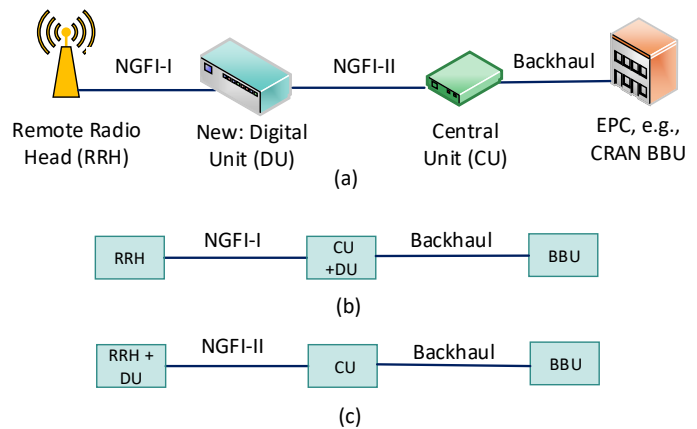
NGFI-I

NGFI-II

Backhaul

Remote Radio Head (RRH)

New: Digital Unit (DU)

Central Unit (CU)

EPC, e.g., CRAN BBU

(a)

RRH

NGFI-I

CU +DU

Backhaul

BBU

(b)

RRH + DU

NGFI-II

CU

Backhaul

BBU

(c)